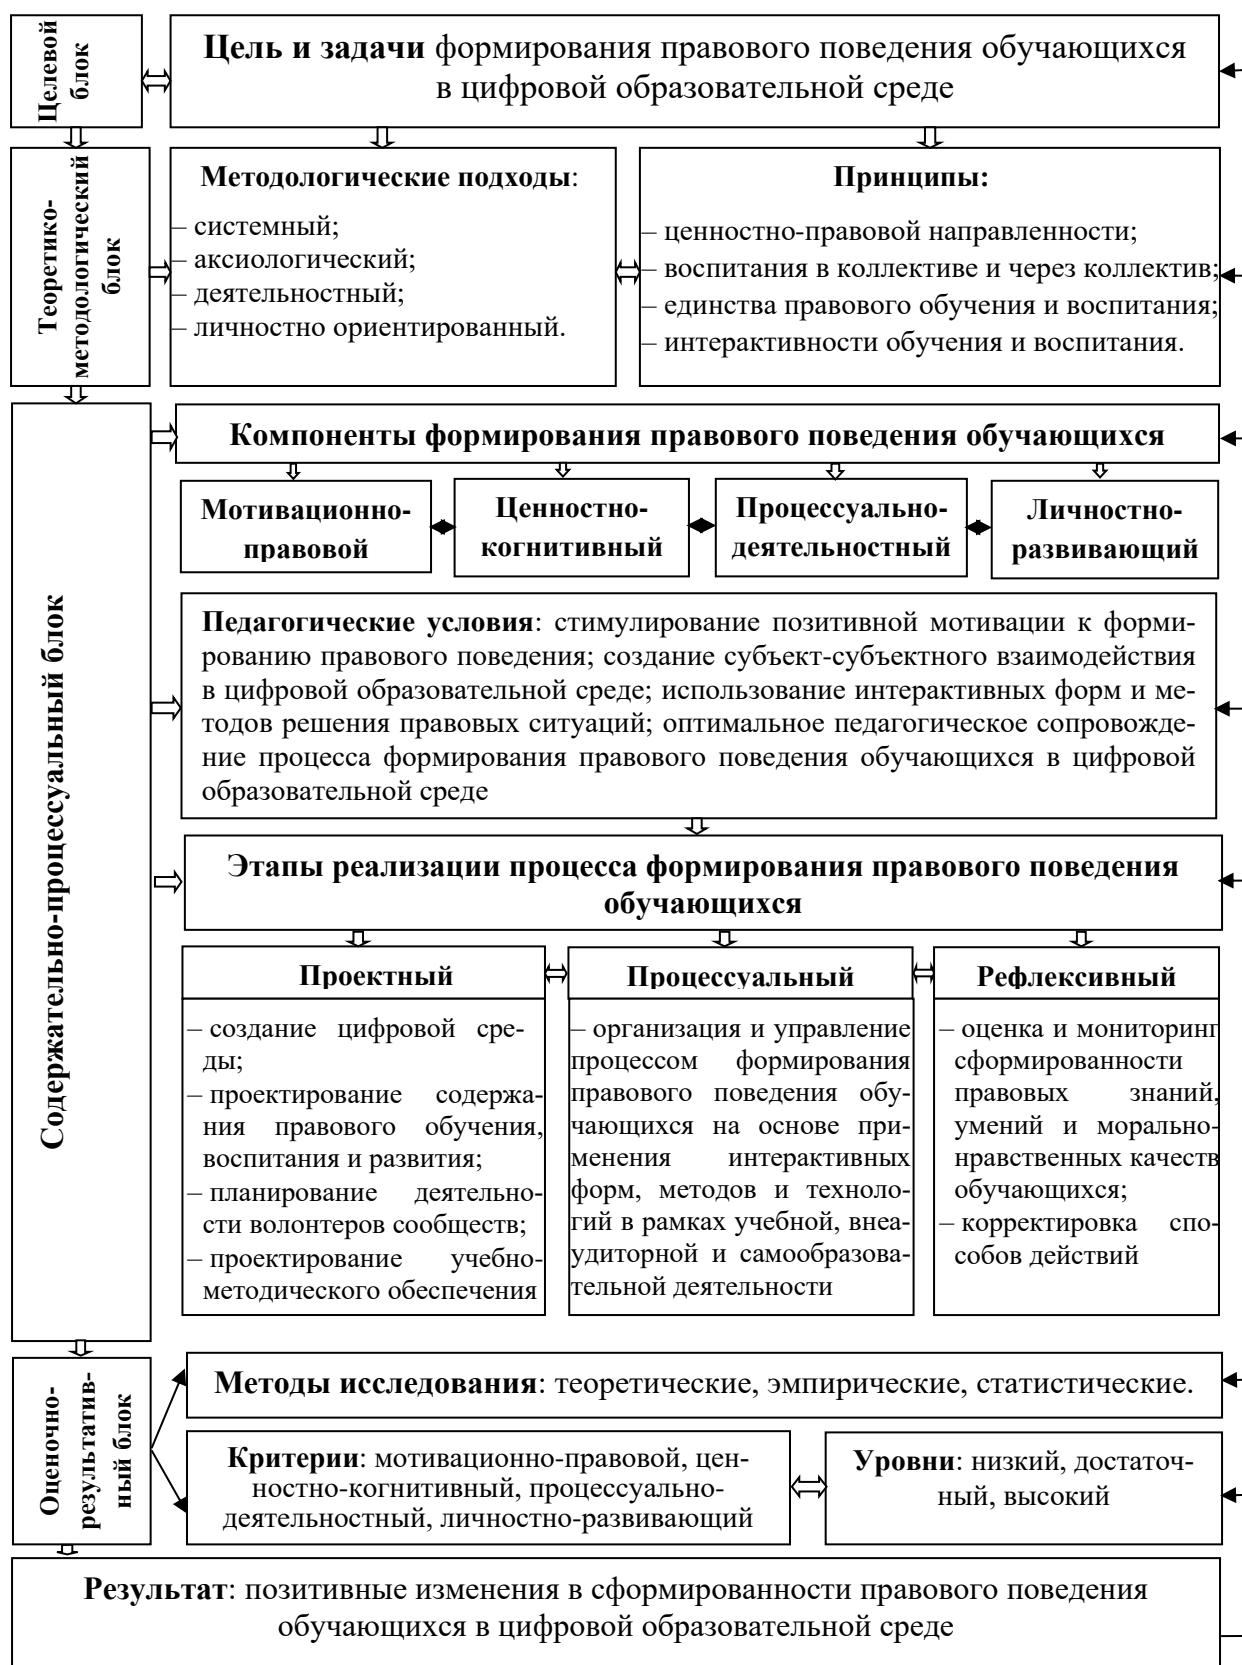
Целевой блок

Цель и задачи формирования правового поведения обучающихся в цифровой образовательной среде

Теоретико-методологический блок

Методологические подходы:
– системный;
– аксиологический;
– деятельностный;
– личностно ориентированный.

Принципы:
– ценностно-правовой направленности;
– воспитания в коллективе и через коллектив;
– единства правового обучения и воспитания;
– интерактивности обучения и воспитания.

Содержательно-процессуальный блок

Компоненты формирования правового поведения обучающихся

Мотивационно-правовой

Ценностно-когнитивный

Процессуально-деятельностный

Личностно-развивающий

Педагогические условия: стимулирование позитивной мотивации к формированию правового поведения; создание субъект-субъектного взаимодействия в цифровой образовательной среде; использование интерактивных форм и методов решения правовых ситуаций; оптимальное педагогическое сопровождение процесса формирования правового поведения обучающихся в цифровой образовательной среде

Этапы реализации процесса формирования правового поведения обучающихся

Проектный
– создание цифровой среды;
– проектирование содержания правового обучения, воспитания и развития;
– планирование деятельности волонтеров сообществ;
– проектирование учебно-методического обеспечения

Процессуальный
– организация и управление процессом формирования правового поведения обучающихся на основе применения интерактивных форм, методов и технологий в рамках учебной, внеаудиторной и самообразовательной деятельности

Рефлексивный
– оценка и мониторинг сформированности правовых знаний, умений и морально-нравственных качеств обучающихся;
– корректировка способов действий

Оценочно-результативный блок

Методы исследования: теоретические, эмпирические, статистические.

Критерии: мотивационно-правовой, ценностно-когнитивный, процессуально-деятельностный, личностно-развивающий

Уровни: низкий, достаточный, высокий

Результат: позитивные изменения в сформированности правового поведения обучающихся в цифровой образовательной среде